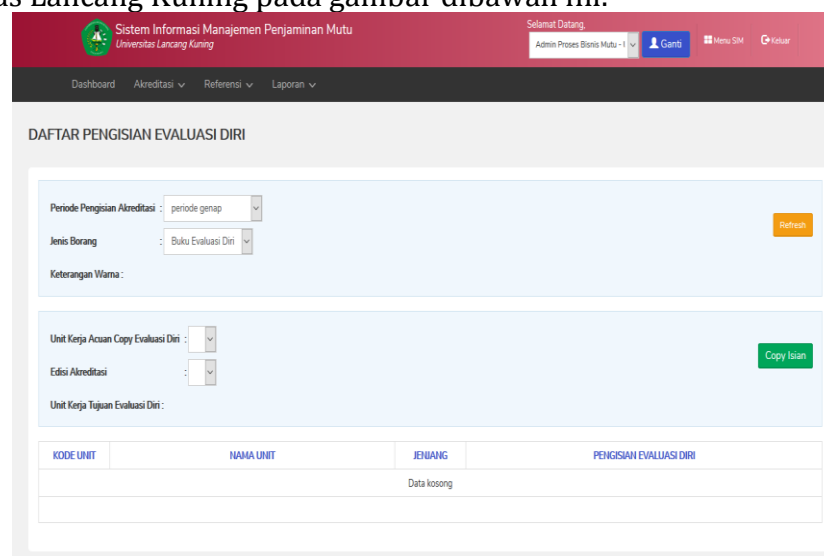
as Lancang Kuning pada gambar dibawah ini.

Sistem Informasi Manajemen Penjaminan Mutu
Universitas Lancang Kuning

Selamat Datang,
Admin Proses Bisnis Mutu - I
Ganti
Menu SIM
Keluar

Dashboard Akreditasi Referensi Laporan

DAFTAR PENGISIAN EVALUASI DIRI

Periode Pengisian Akreditasi : periode genap
Jenis Borang : Buku Evaluasi Diri
Keterangan Warna :

Refresh

Unit Kerja Acuan Copy Evaluasi Diri :
Edisi Akreditasi :
Unit Kerja Tujuan Evaluasi Diri :

Copy Isian

| KODE UNIT | NAMA UNIT | JENJANG | PENGISIAN EVALUASI DIRI |
|---|---|---|---|
| | | Data kosong | |